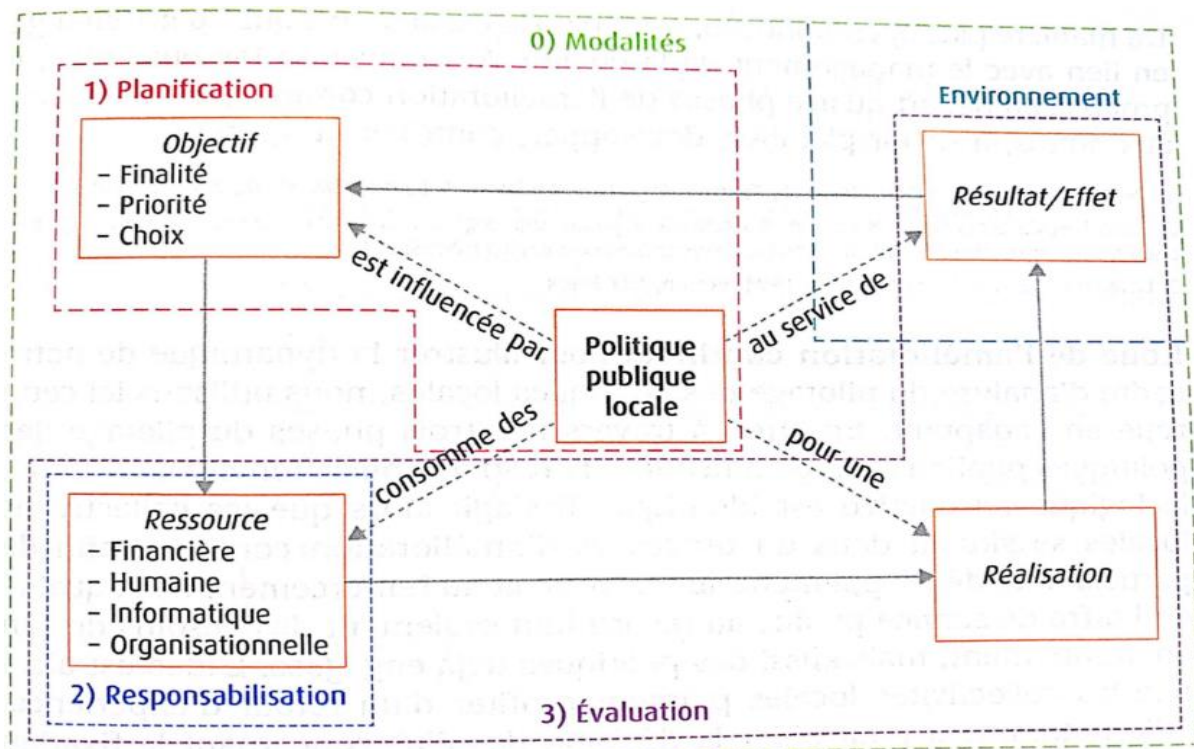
0) Modalités

1) Planification

Environnement

Objectif
– Finalité
– Priorité
– Choix

Résultat/Effet

est influencée par

au service de

Politique publique locale

consomme des

pour une

Ressource
– Financière
– Humaine
– Informatique
– Organisationnelle

Réalisation

2) Responsabilisation

3) Évaluation